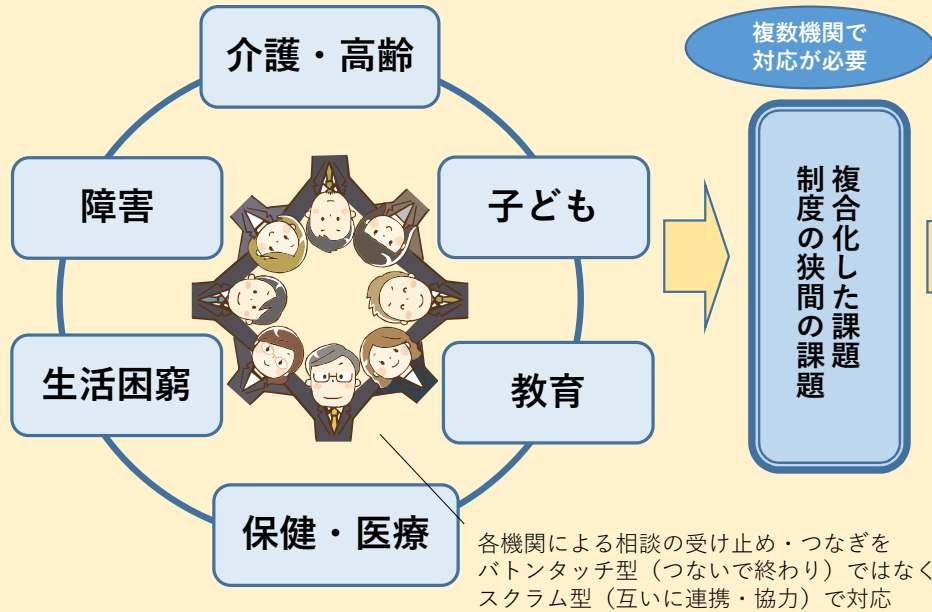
介護・高齢

障害

子ども

生活困窮

教育

保健・医療

複数機関で
対応が必要

複合化した課題
制度の狭間の課題

各機関による相談の受け止め・つなぎを
バトンタッチ型（つないで終わり）ではなく
スクラム型（互いに連携・協力）で対応